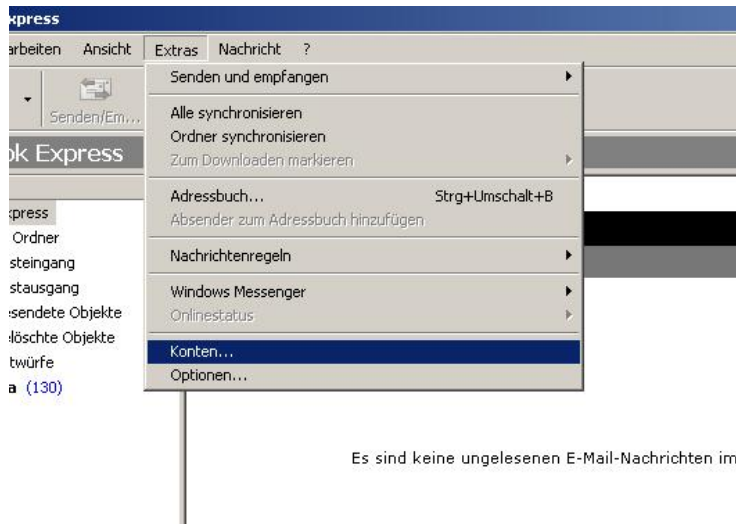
xpress

arbeiten Ansicht Extras Nachricht ?

Senden/Em...

ok Express

xpress
Ordner
steingang
stausgang
esendete Objekte
löschte Objekte
twürfe
a (130)

Senden und empfangen
Alle synchronisieren
Ordner synchronisieren
Zum Downloaden markieren
Adressbuch... Strg+Umschalt+B
Absender zum Adressbuch hinzufügen
Nachrichtenregeln
Windows Messenger
Onlinestatus
Konten...
Optionen...

Es sind keine ungelesenen E-Mail-Nachrichten im